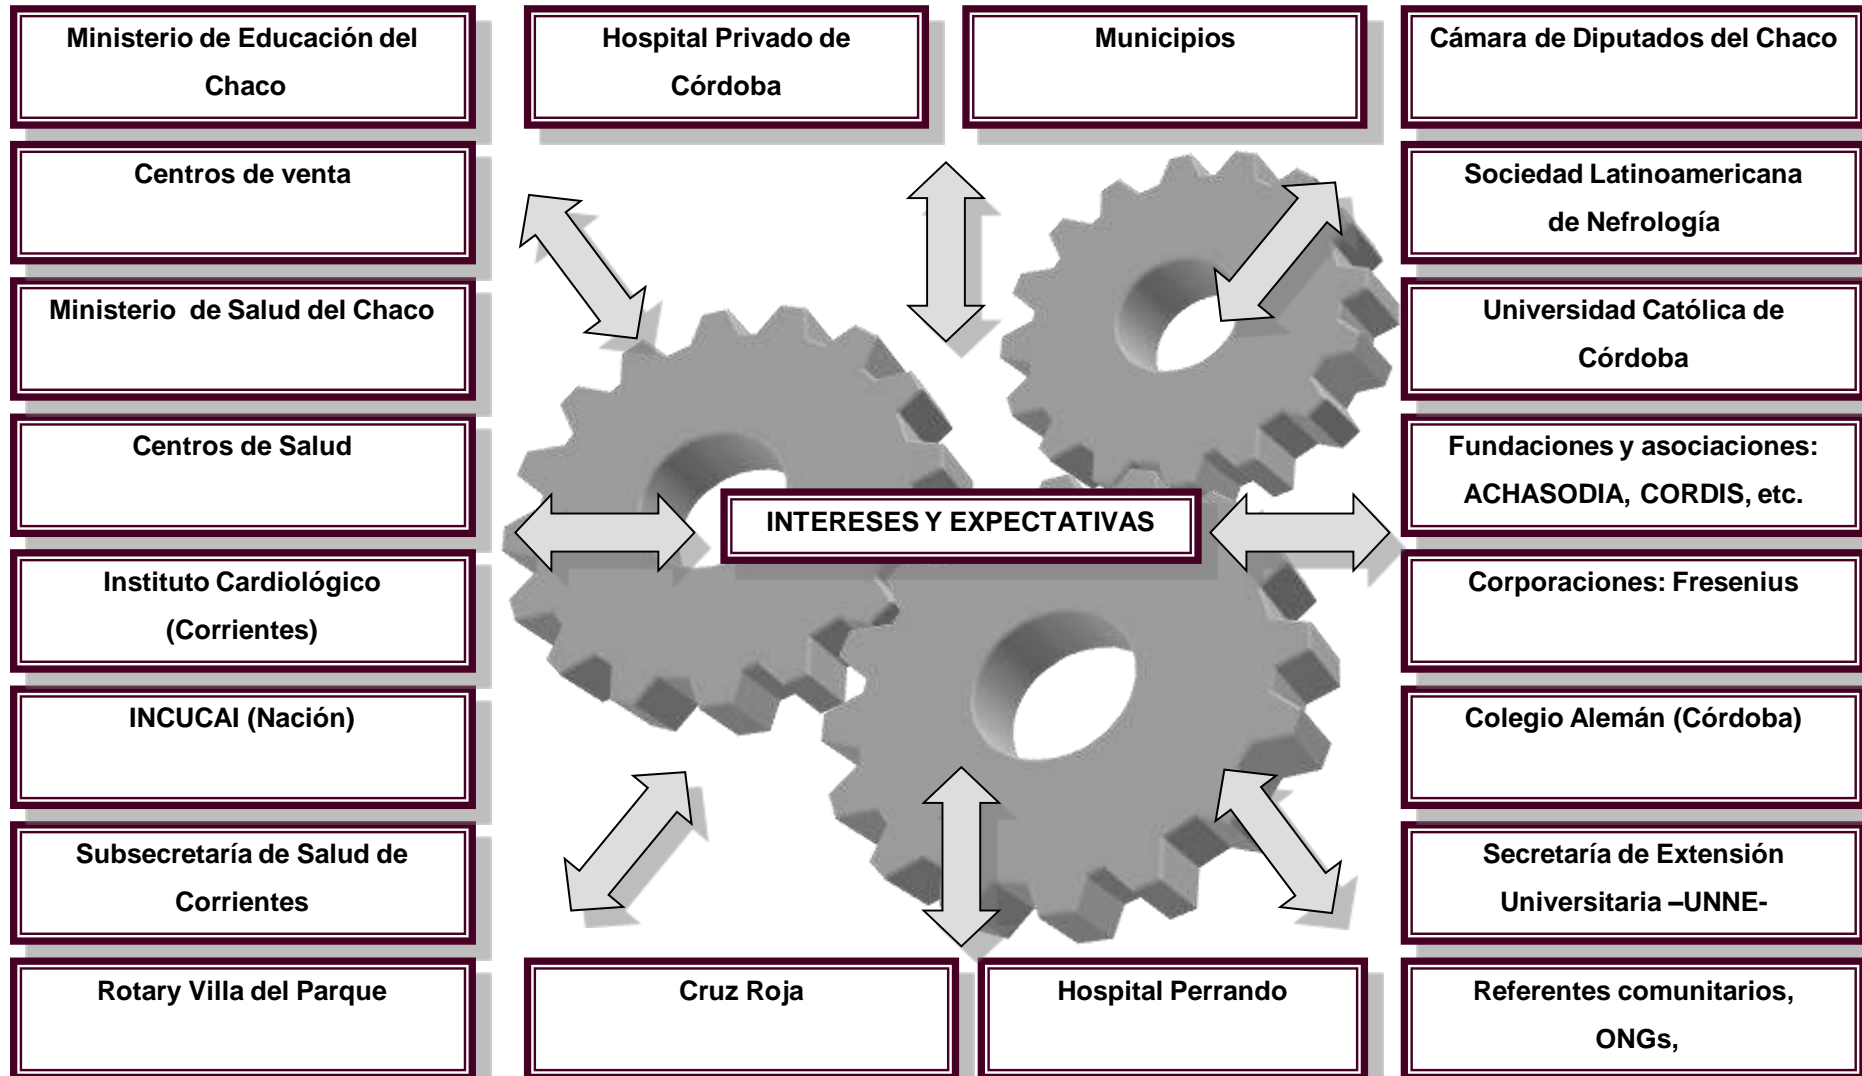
Ministerio de Educación del Chaco

Hospital Privado de Córdoba

Municipios

Cámara de Diputados del Chaco

Centros de venta

Sociedad Latinoamericana de Nefrología

Ministerio de Salud del Chaco

Universidad Católica de Córdoba

Centros de Salud

Fundaciones y asociaciones: ACHASODIA, CORDIS, etc.

INTERESES Y EXPECTATIVAS

Instituto Cardiológico (Corrientes)

Corporaciones: Fresenius

INCUCAI (Nación)

Colegio Alemán (Córdoba)

Subsecretaría de Salud de Corrientes

Secretaría de Extensión Universitaria –UNNE-

Rotary Villa del Parque

Cruz Roja

Hospital Perrando

Referentes comunitarios, ONGs,